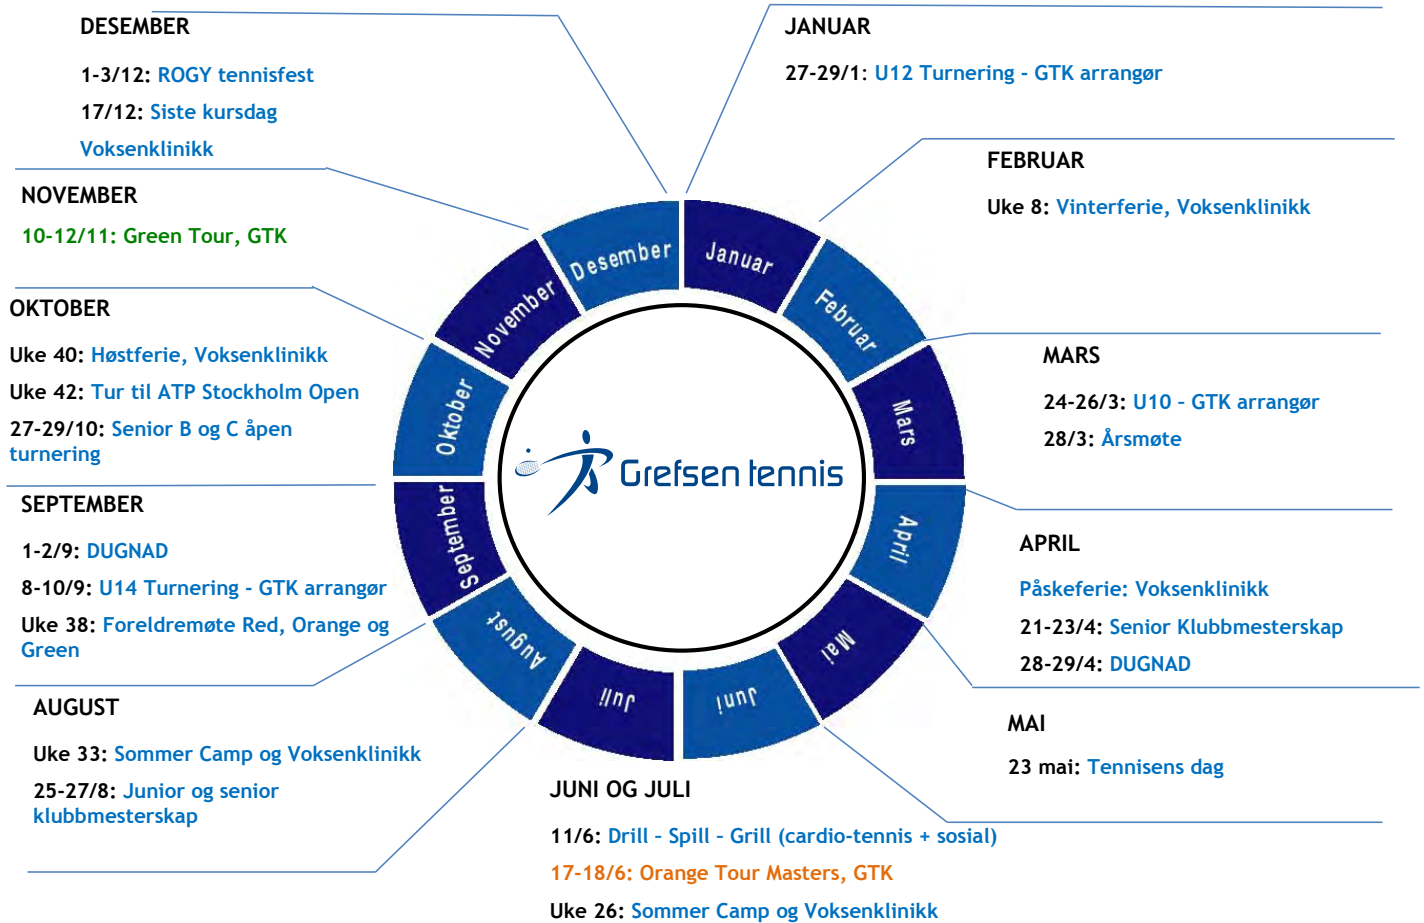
DESEMBER

1-3/12: ROGY tennisfest

17/12: Siste kursdag

Voksenklinikk

NOVEMBER

10-12/11: Green Tour, GTK

OKTOBER

Uke 40: Høstferie, Voksenklinikk

Uke 42: Tur til ATP Stockholm Open

27-29/10: Senior B og C åpen turnering

SEPTEMBER

1-2/9: DUGNAD

8-10/9: U14 Turnering - GTK arrangør

Uke 38: Foreldremøte Red, Orange og Green

AUGUST

Uke 33: Sommer Camp og Voksenklinikk

25-27/8: Junior og senior klubbmesterskap

JANUAR

27-29/1: U12 Turnering - GTK arrangør

FEBRUAR

Uke 8: Vinterferie, Voksenklinikk

MARS

24-26/3: U10 - GTK arrangør

28/3: Årsmøte

APRIL

Påskeferie: Voksenklinikk

21-23/4: Senior Klubbmesterskap

28-29/4: DUGNAD

MAI

23 mai: Tennisens dag

JUNI OG JULI

11/6: Drill - Spill - Grill (cardio-tennis + sosial)

17-18/6: Orange Tour Masters, GTK

Uke 26: Sommer Camp og Voksenklinikk

Desember Januar Februar Mars April Mai Juni Juli August September Oktober November

Grefsen tennis